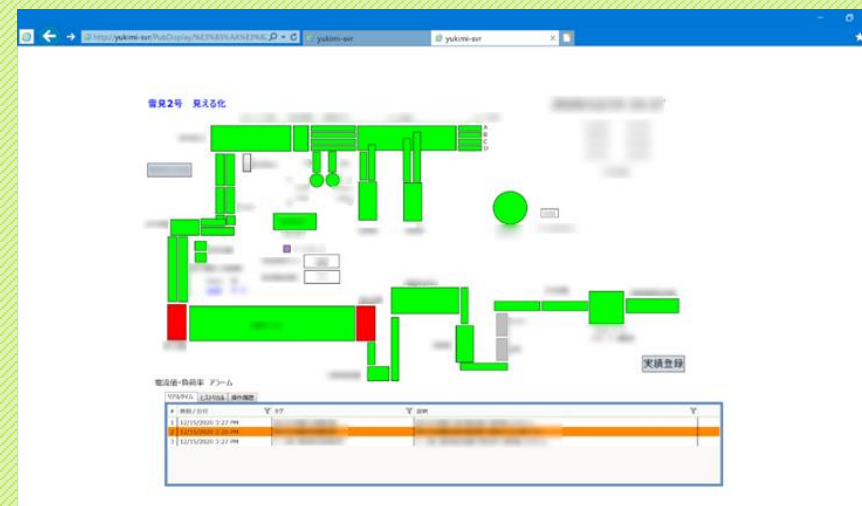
http://yukimi-svr/PubDisplay/%E3%83%AA%E3%83%BC yukimi-svr yukimi-svr

雪見2号 見える化

A
B
C
D

実績登録

電流値・負荷率 アラーム

リアルタイム ヒストリカル 操作履歴

| # | 時刻 / 日付 | タグ | 説明 |
|---|---|---|---|
| 1 | 12/15/2020 3:22 PM | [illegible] | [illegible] |
| 2 | 12/15/2020 3:22 PM | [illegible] | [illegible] |
| 3 | 12/15/2020 3:22 PM | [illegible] | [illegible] |